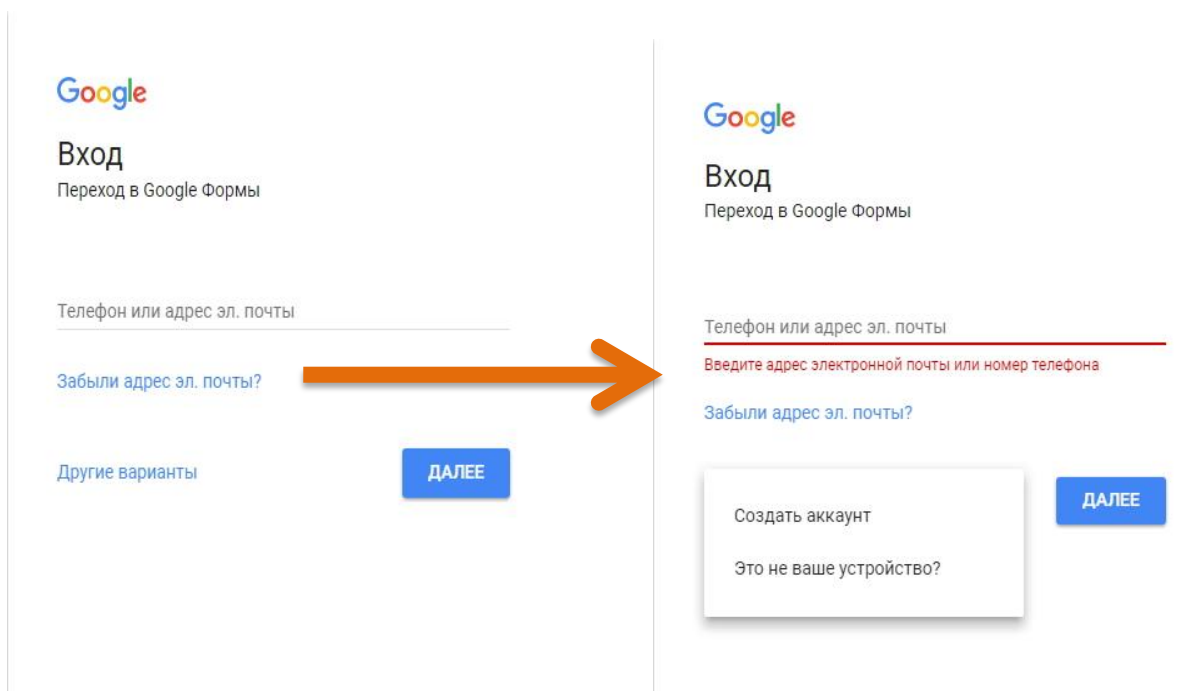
Google

Вход

Переход в Google Формы

Телефон или адрес эл. почты

Забыли адрес эл. почты?

Другие варианты

ДАЛЕЕ

Google

Вход

Переход в Google Формы

Телефон или адрес эл. почты

Введите адрес электронной почты или номер телефона

Забыли адрес эл. почты?

Создать аккаунт

Это не ваше устройство?

ДАЛЕЕ